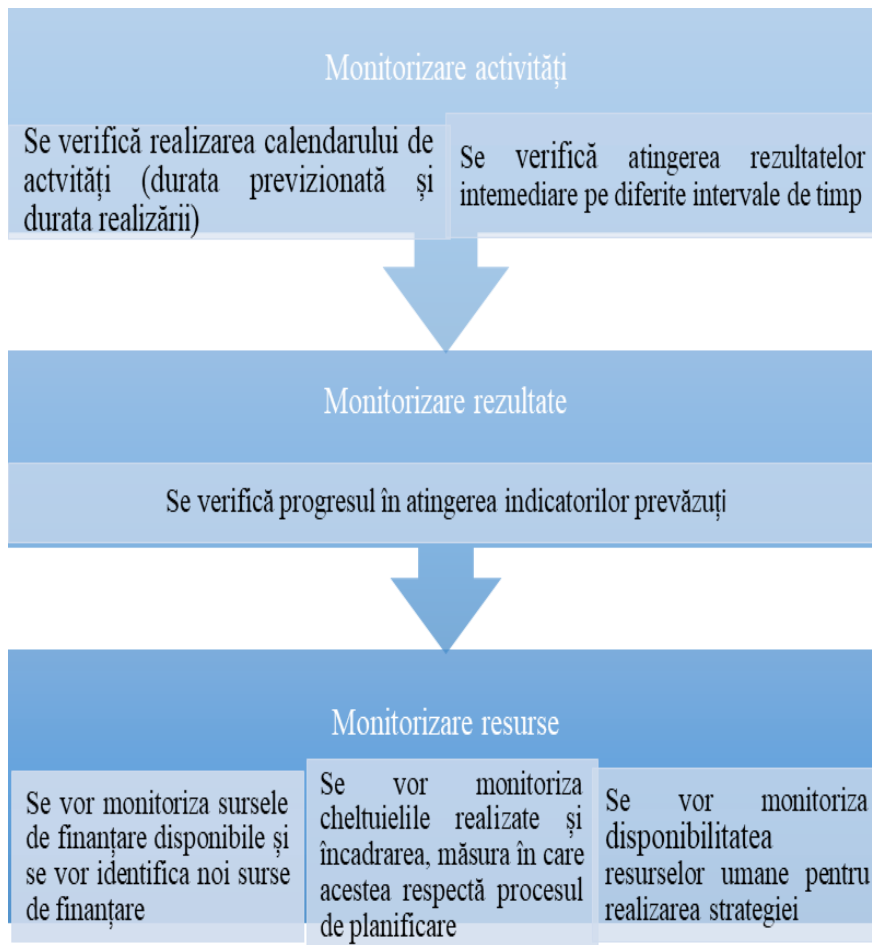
Monitorizare activități

Se verifică realizarea calendarului de actvități (durata previzionată și durata realizării)

Se verifică atingerea rezultatelor intemediare pe diferite intervale de timp

Monitorizare rezultate

Se verifică progresul în atingerea indicatorilor prevăzuți

Monitorizare resurse

Se vor monitoriza sursele de finanțare disponibile și se vor identifica noi surse de finanțare

Se vor monitoriza cheltuielile realizate și încadrarea, măsura în care acestea respectă procesul de planificare

Se vor monitoriza disponibilitatea resurselor umane pentru realizarea strategiei